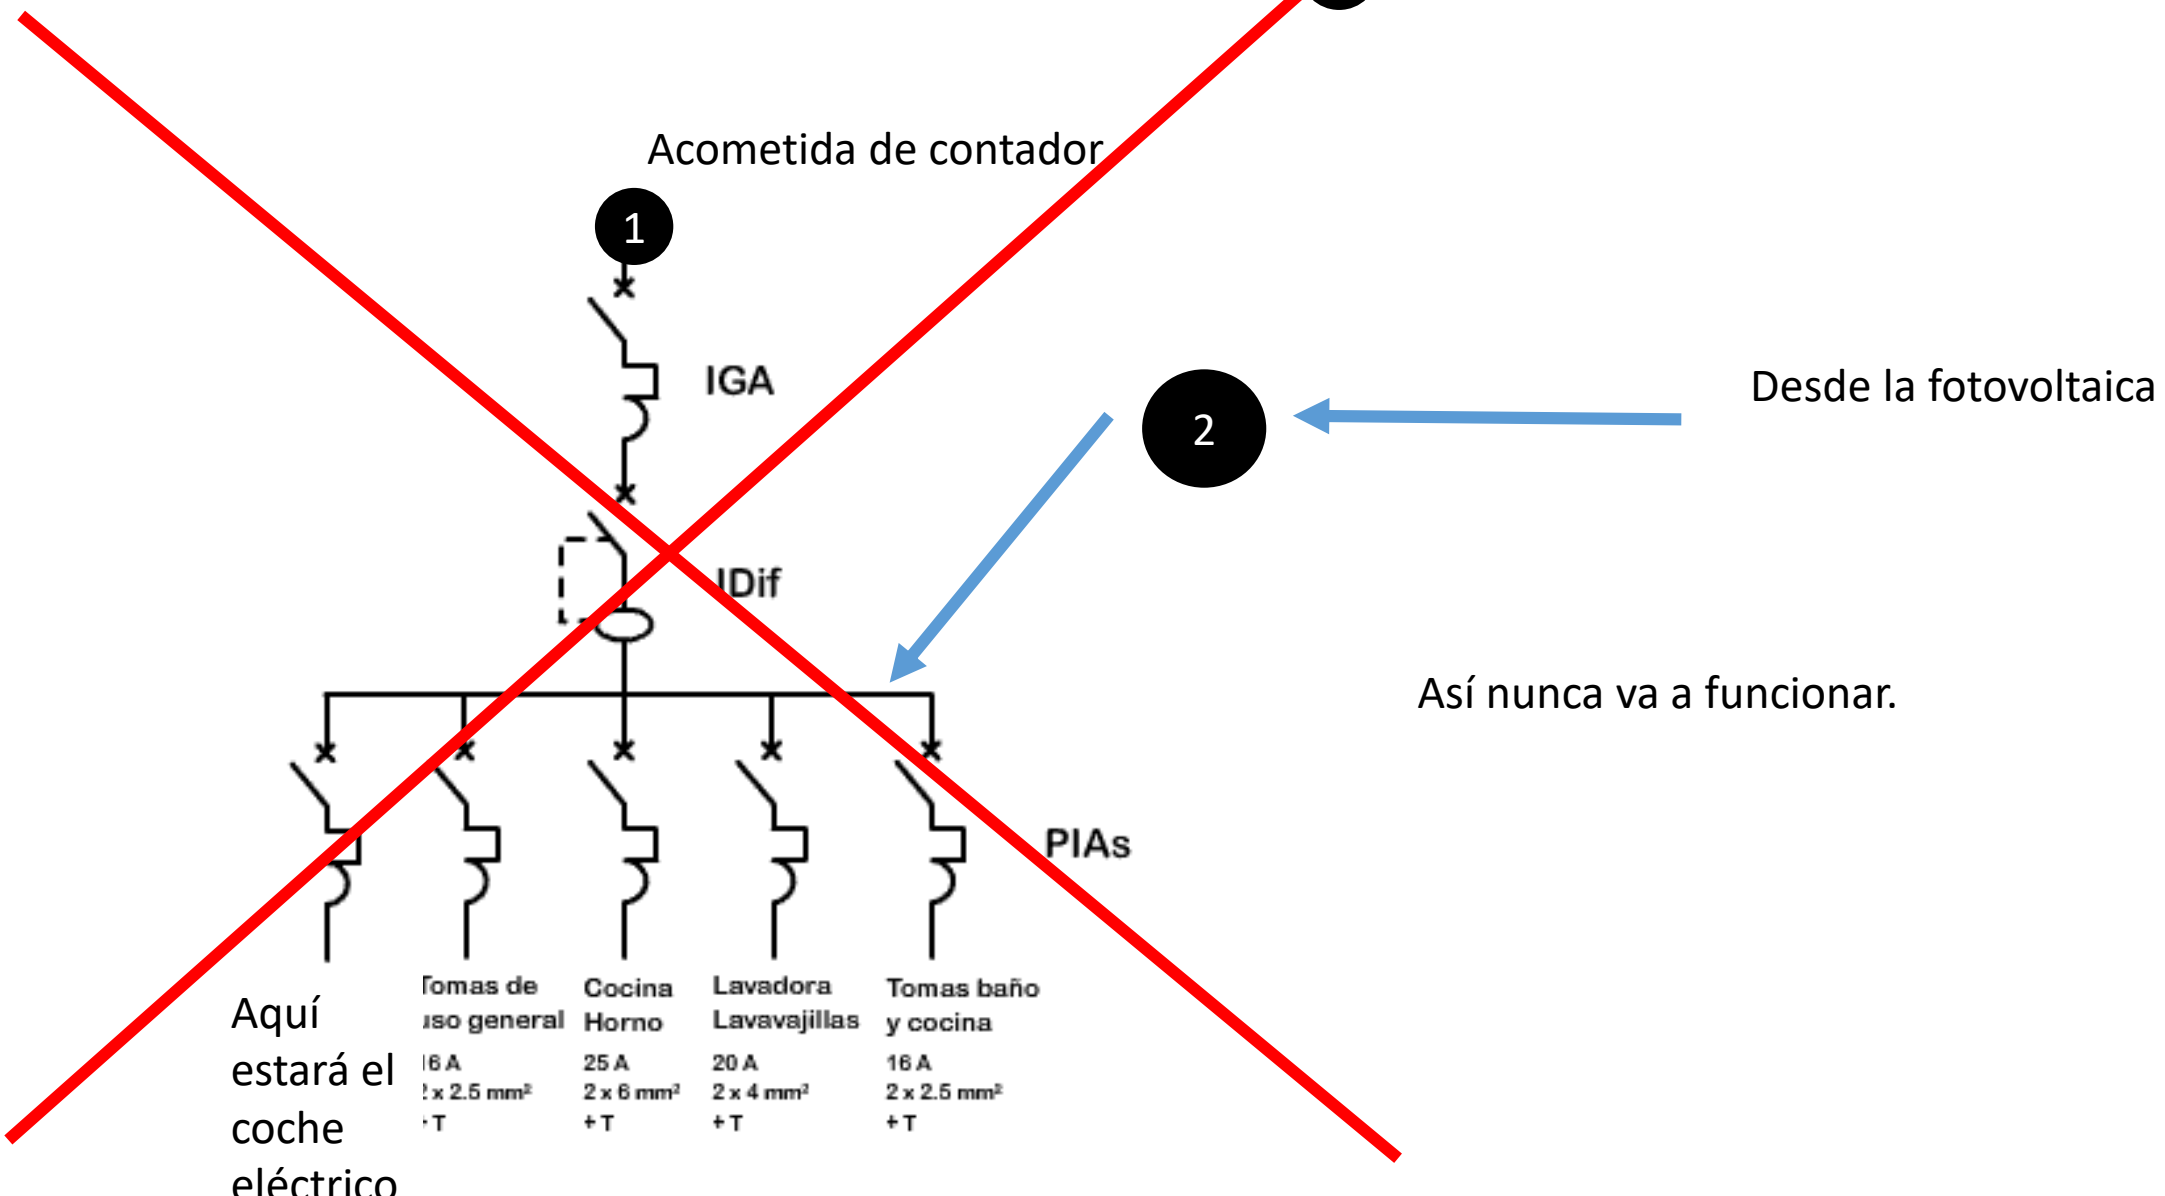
Acometida de contador

1

IGA

2

Desde la fotovoltaica

IDif

Así nunca va a funcionar.

PIAs

Aquí estará el coche eléctrico

Tomas de uso general
16 A
2 x 2.5 mm²
+ T

Cocina Horno
25 A
2 x 6 mm²
+ T

Lavadora Lavavajillas
20 A
2 x 4 mm²
+ T

Tomas baño y cocina
16 A
2 x 2.5 mm²
+ T